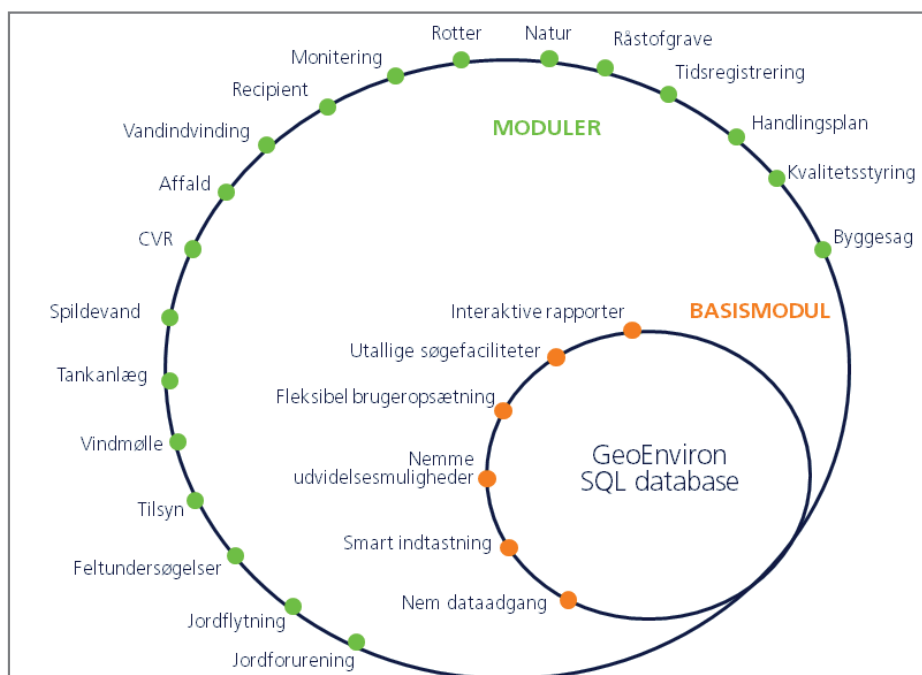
MODULER

Rotter
Natur
Råstofgrave
Tidsregistrering
Handlingsplan
Kvalitetsstyring
Byggesag
Monitering
Recipient
Vandindvinding
Affald
CVR
Spildevand
Tankanlæg
Vindmølle
Tilsyn
Feltundersøgelser
Jordflytning
Jordforurening

BASISMODUL

Interaktive rapporter
Utallige søgefaciliteter
Fleksibel brugeropsætning
Nemme udvidelsesmuligheder
Smart indtastning
Nem dataadgang

GeoEnviron SQL database